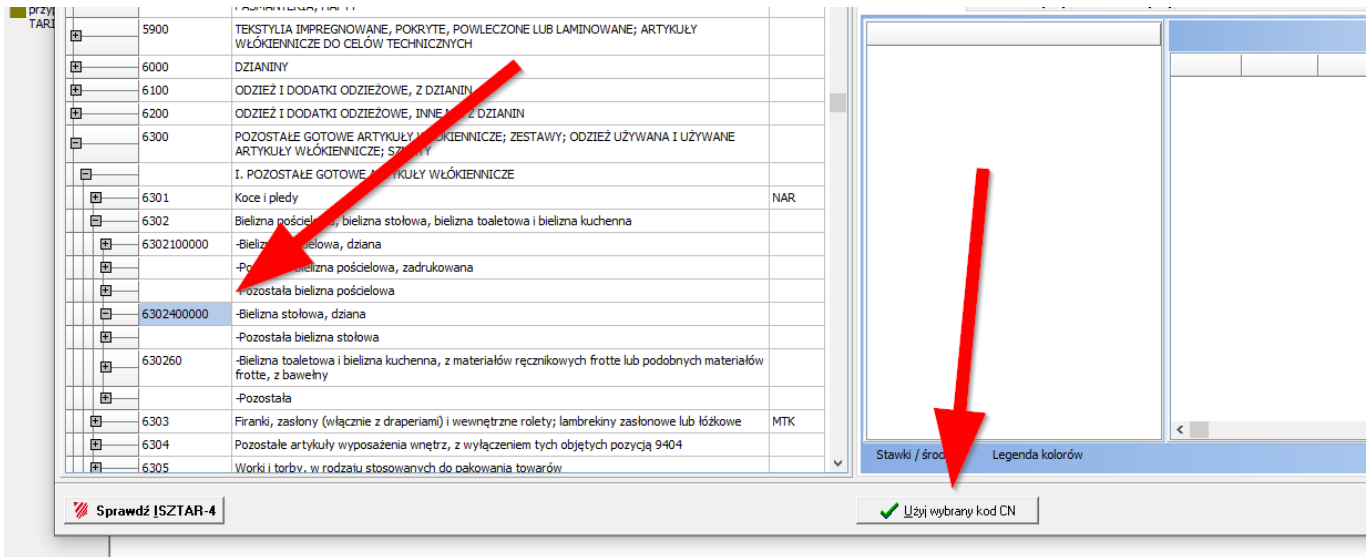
przy
TARI

| | | | |
|---|---|---|---|
| | 5900 | TEKSTYLIA IMPREGNOWANE, POKRYTE, POWLECZONE LUB LAMINOWANE; ARTYKUŁY WŁÓKIENNICZE DO CELÓW TECHNICZNYCH | |
| | 6000 | DZIANINY | |
| | 6100 | ODZIEŻ I DODATKI ODZIEŻOWE, Z DZIANIN | |
| | 6200 | ODZIEŻ I DODATKI ODZIEŻOWE, INNE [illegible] Z DZIANIN | |
| | 6300 | POZOSTAŁE GOTOWE ARTYKUŁY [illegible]KIENNICZE; ZESTAWY; ODZIEŻ UŻYWANA I UŻYWANE ARTYKUŁY WŁÓKIENNICZE; SZ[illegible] | |
| | | I. POZOSTAŁE GOTOWE A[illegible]Y WŁÓKIENNICZE | |
| | 6301 | Koce i pledy | NAR |
| | 6302 | Bielizna pościel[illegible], bielizna stołowa, bielizna toaletowa i bielizna kuchenna | |
| | 6302100000 | -Bieliz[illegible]elowa, dziana | |
| | | -Po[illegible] bielizna pościelowa, zadrukowana | |
| | | -Pozostała bielizna pościelowa | |
| | 6302400000 | -Bielizna stołowa, dziana | |
| | | -Pozostała bielizna stołowa | |
| | 630260 | -Bielizna toaletowa i bielizna kuchenna, z materiałów ręcznikowych frotte lub podobnych materiałów frotte, z bawełny | |
| | | -Pozostała | |
| | 6303 | Firanki, zasłony (włącznie z draperiami) i wewnętrzne rolety; lambrekiny zasłonowe lub łóżkowe | MTK |
| | 6304 | Pozostałe artykuły wyposażenia wnętrz, z wyłączeniem tych objętych pozycją 9404 | |
| | 6305 | Worki i torby, w rodzaju stosowanych do pakowania towarów | |

Stawki / środ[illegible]
Legenda kolorów

Sprawdź ISZTAR-4
Użyj wybrany kod CN